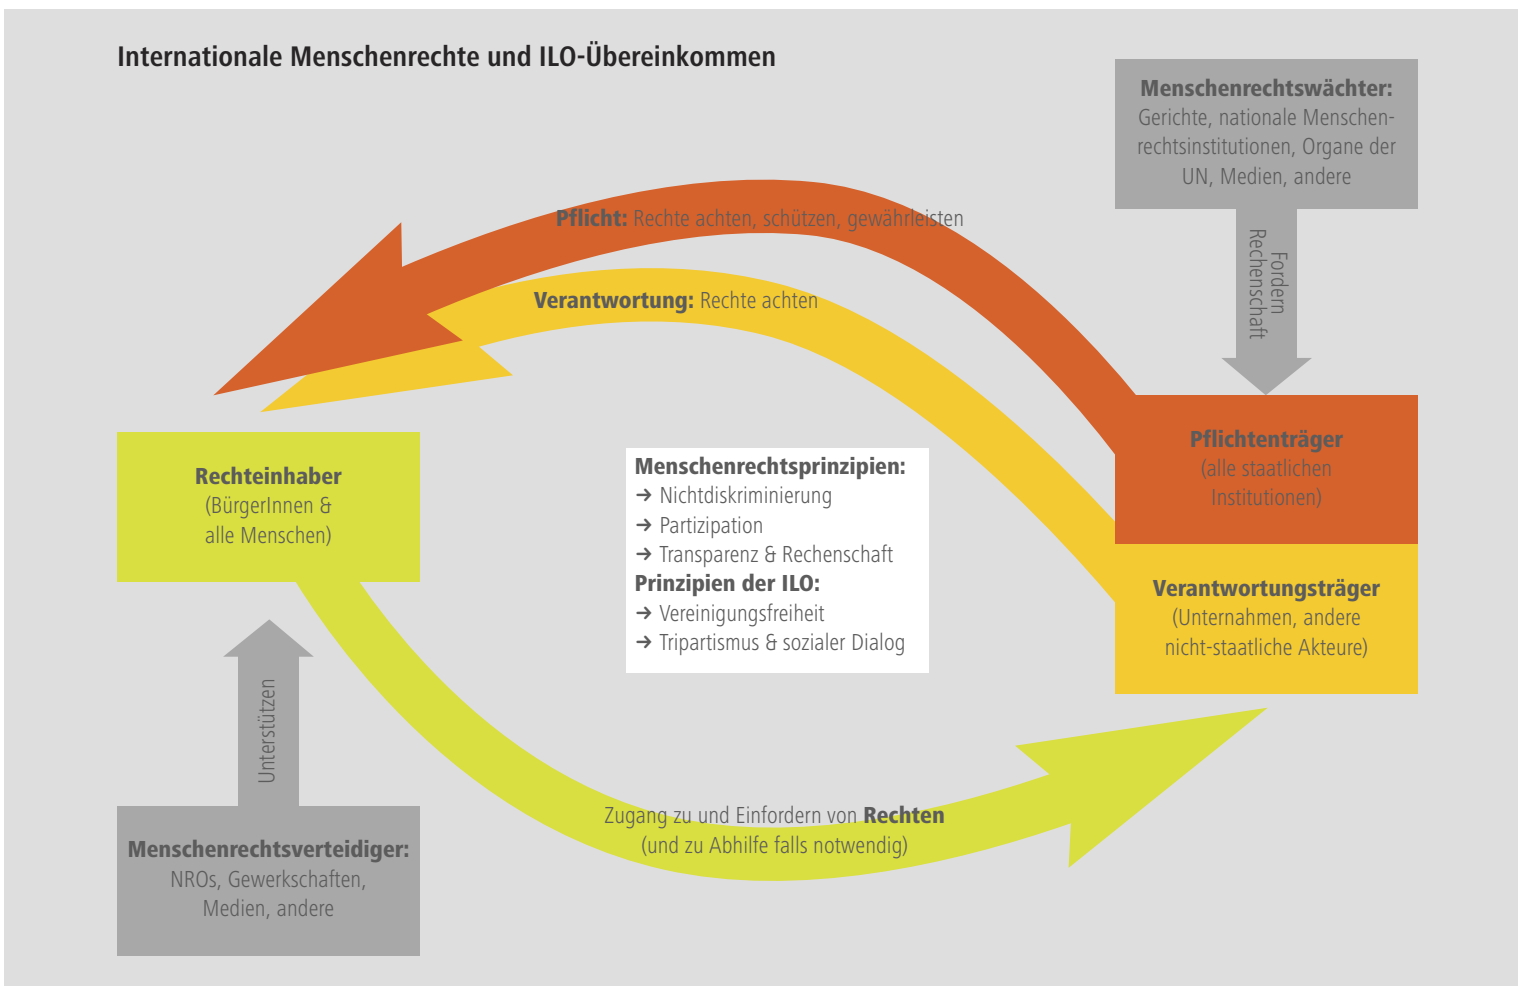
Internationale Menschenrechte und ILO-Übereinkommen

Menschenrechtswächter:
Gerichte, nationale Menschenrechtsinstitutionen, Organe der UN, Medien, andere

Fordern Rechenschaft

Pflicht: Rechte achten, schützen, gewährleisten

Verantwortung: Rechte achten

Rechteinhaber
(BürgerInnen & alle Menschen)

Menschenrechtsprinzipien:
➔ Nichtdiskriminierung
➔ Partizipation
➔ Transparenz & Rechenschaft
Prinzipien der ILO:
➔ Vereinigungsfreiheit
➔ Tripartismus & sozialer Dialog

Pflichtenträger
(alle staatlichen Institutionen)

Verantwortungsträger
(Unternahmen, andere nicht-staatliche Akteure)

Unterstützen

Zugang zu und Einfordern von Rechten
(und zu Abhilfe falls notwendig)

Menschenrechtsverteidiger:
NROs, Gewerkschaften, Medien, andere